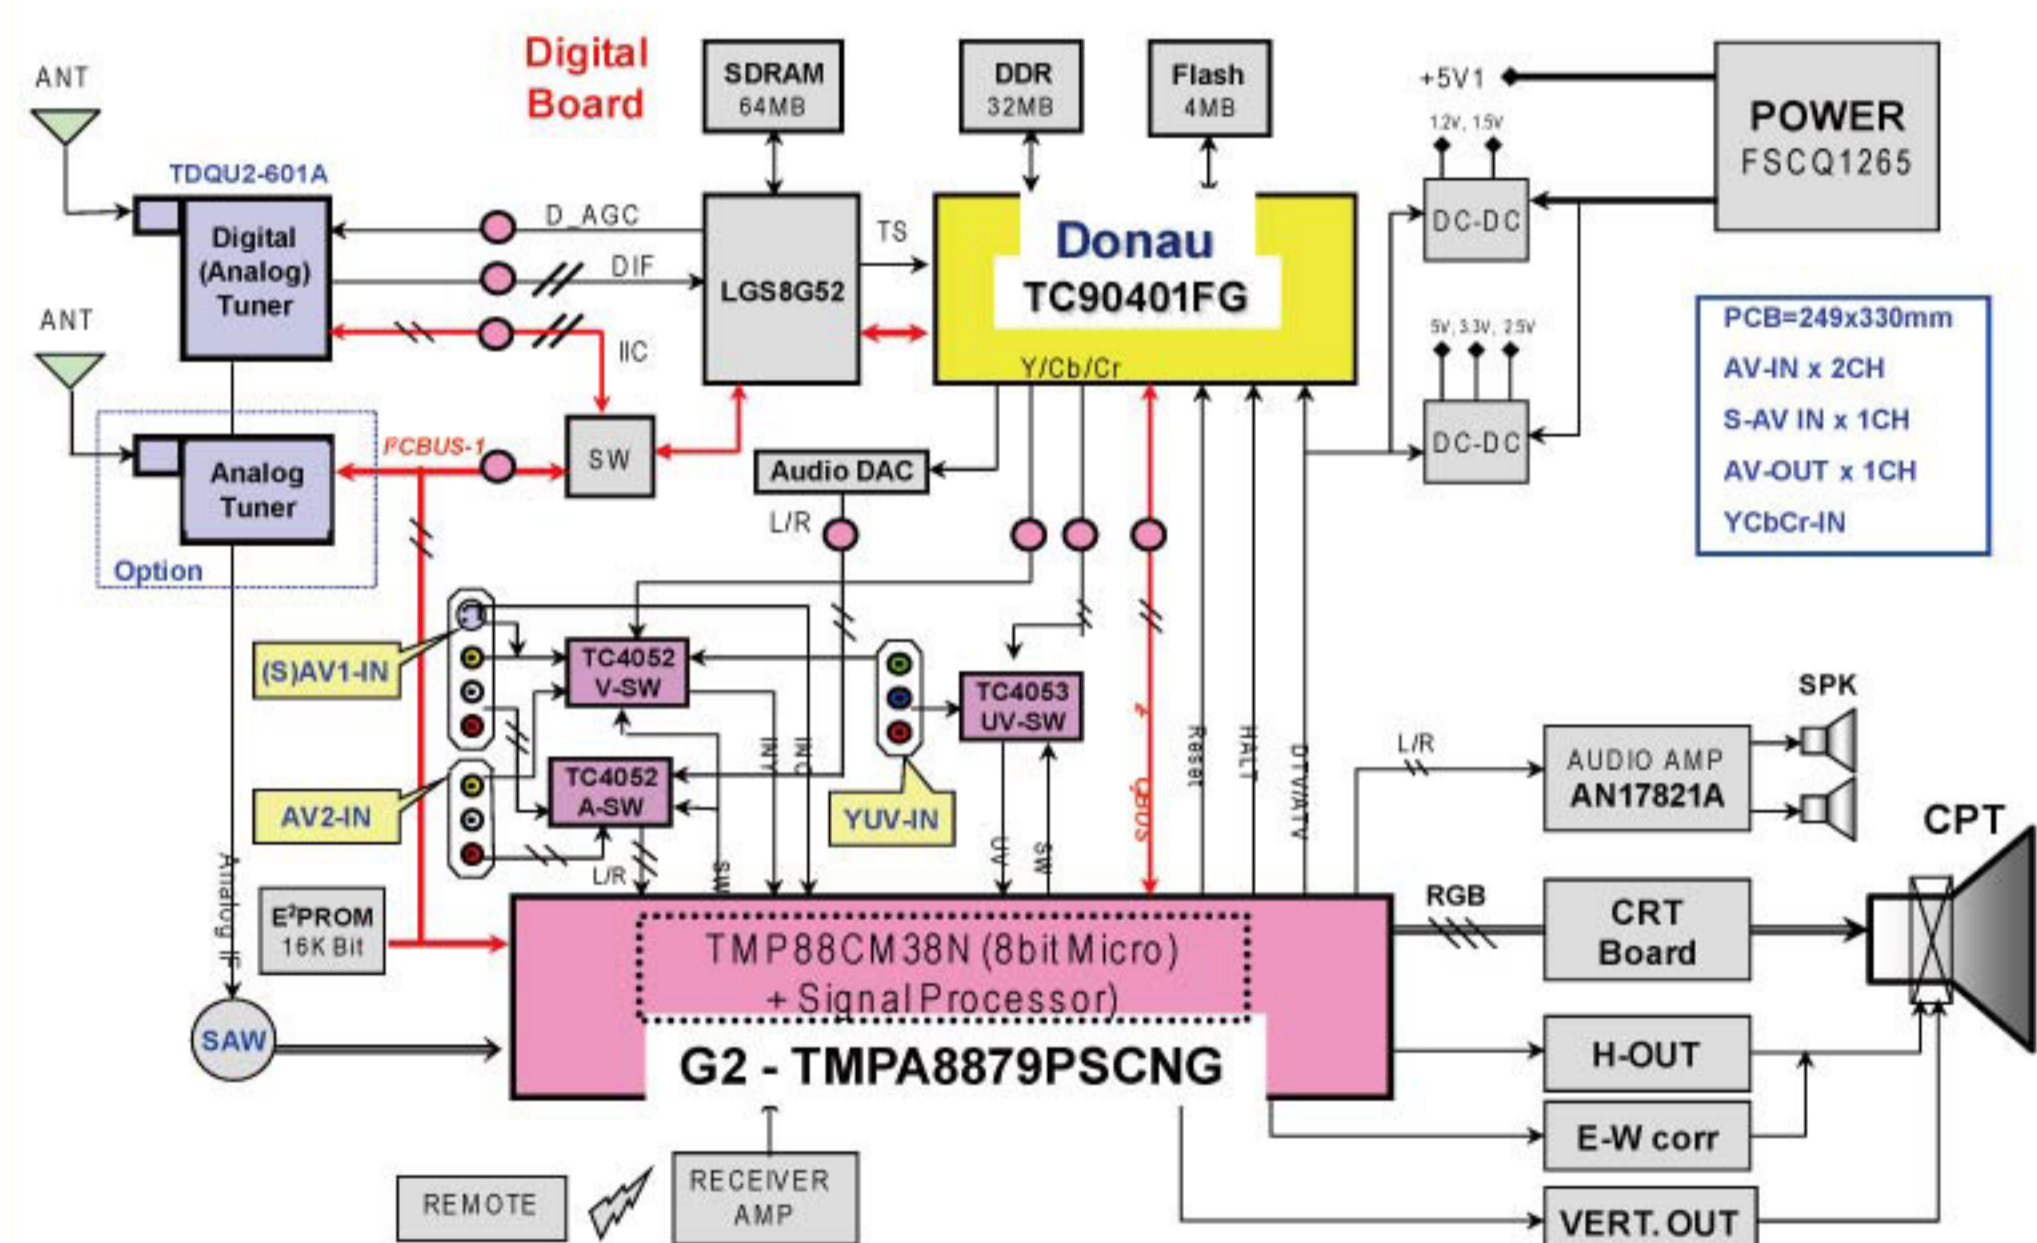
Digital Board

ANT

TDQU2-601A

Digital (Analog) Tuner

ANT

Analog Tuner

Option

SDRAM 64MB

DDR 32MB

Flash 4MB

+5V1

POWER FSCQ1265

1.2V, 1.5V

DC-DC

5V, 3.3V, 2.5V

DC-DC

D_AGC

DIF

IIC

LGS8G52

TS

Donau TC90401FG

Y/Cb/Cr

PCB=249x330mm
AV-IN x 2CH
S-AV IN x 1CH
AV-OUT x 1CH
YCbCr-IN

$I^2$CBUS-1

SW

Audio DAC

L/R

(S)AV1-IN

TC4052 V-SW

TC4053 UV-SW

AV2-IN

TC4052 A-SW

YUV-IN

INY

INC

UV

SW

QBUS

Reset

HALT

DTV/ATV

L/R

SW

L/R

SPK

AUDIO AMP AN17821A

CPT

Analog IF

$E^2$PROM 16K Bit

SAW

RGB

CRT Board

TMP88CM38N (8bit Micro) + Signal Processor)

G2 - TMPA8879PSCNG

H-OUT

E-W corr

VERT. OUT

REMOTE

RECEIVER AMP